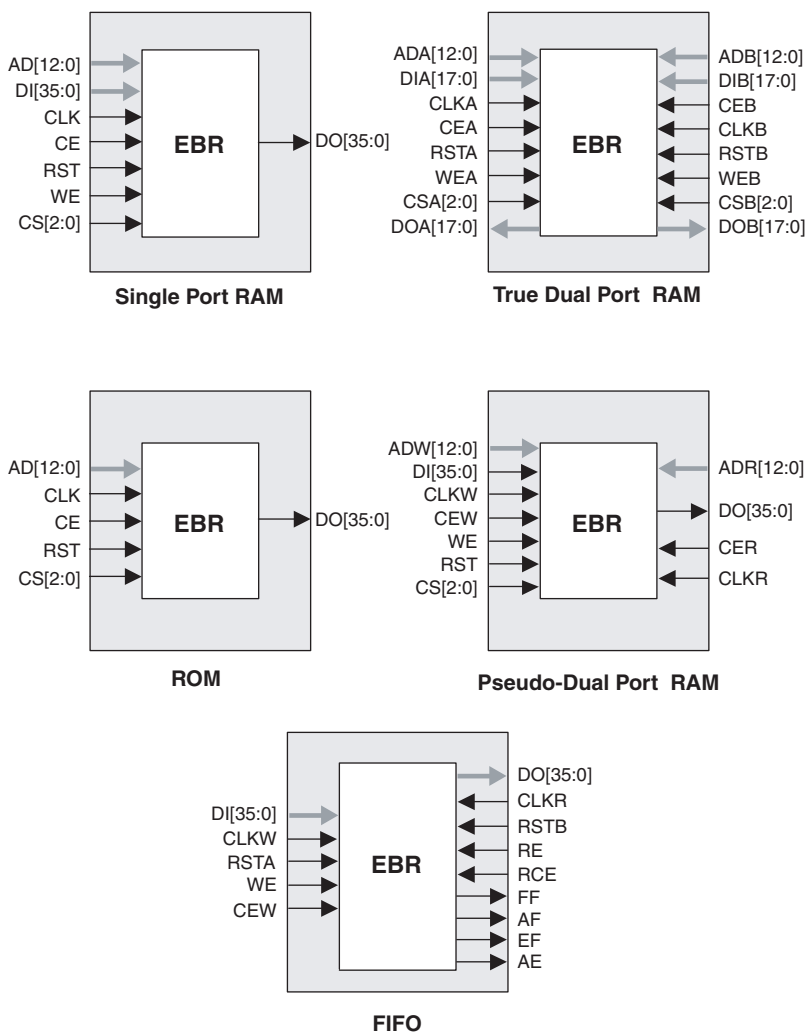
AD[12:0]
DI[35:0]
CLK
CE
RST
WE
CS[2:0]
EBR
DO[35:0]

Single Port RAM

ADA[12:0]
DIA[17:0]
CLKA
CEA
RSTA
WEA
CSA[2:0]
DOA[17:0]
EBR
ADB[12:0]
DIB[17:0]
CEB
CLKB
RSTB
WEB
CSB[2:0]
DOB[17:0]

True Dual Port RAM

AD[12:0]
CLK
CE
RST
CS[2:0]
EBR
DO[35:0]

ROM

ADW[12:0]
DI[35:0]
CLKW
CEW
WE
RST
CS[2:0]
EBR
ADR[12:0]
DO[35:0]
CER
CLKR

Pseudo-Dual Port RAM

DI[35:0]
CLKW
RSTA
WE
CEW
EBR
DO[35:0]
CLKR
RSTB
RE
RCE
FF
AF
EF
AE

FIFO